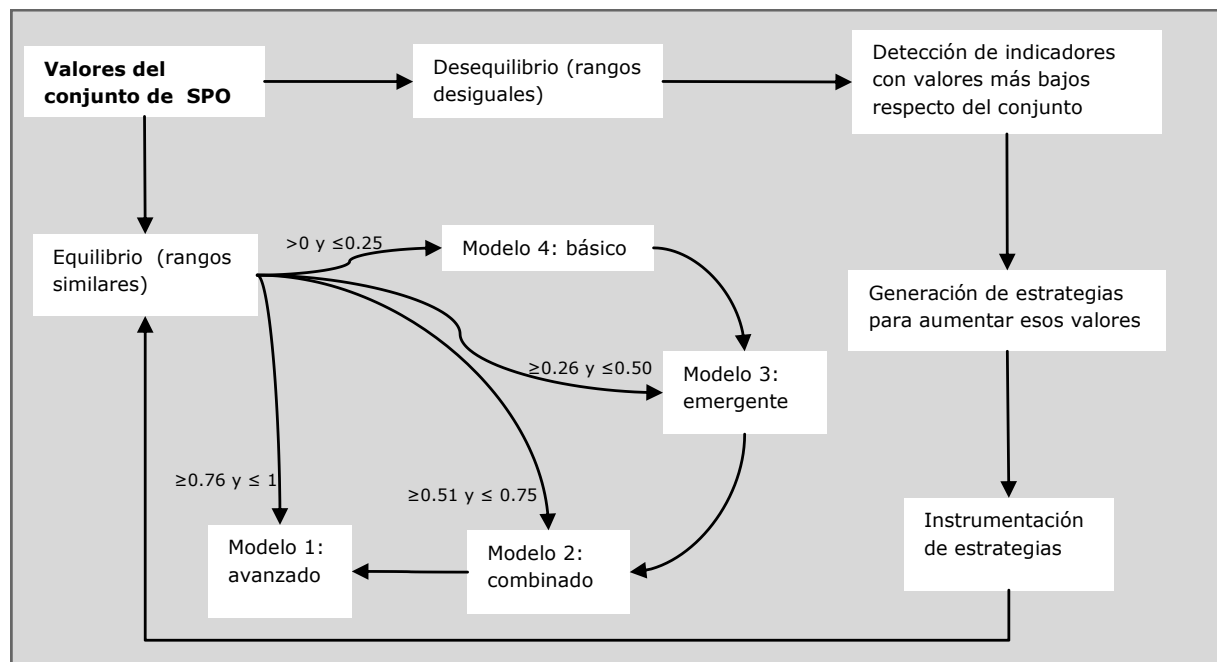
**Valores del conjunto de SPO**

Desequilibrio (rangos desiguales)

Detección de indicadores con valores más bajos respecto del conjunto

Equilibrio (rangos similares)

$>0$ y $\leq0.25$

Modelo 4: básico

Generación de estrategias para aumentar esos valores

$\geq0.26$ y $\leq0.50$

Modelo 3: emergente

$\geq0.76$ y $\leq 1$

$\geq0.51$ y $\leq 0.75$

Instrumentación de estrategias

Modelo 1: avanzado

Modelo 2: combinado